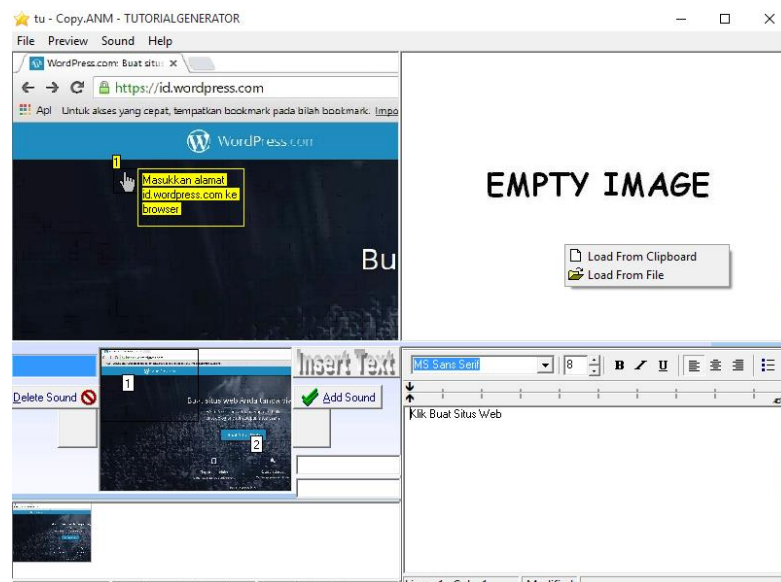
tu - Copy.ANM - TUTORIALGENERATOR

File Preview Sound Help

WordPress.com: Buat situs ×

https://id.wordpress.com

Apl Untuk akses yang cepat, tempatkan bookmark pada bilah bookmark. Impo

WordPress.com

1

Masukkan alamat id.wordpress.com ke browser

Bu

EMPTY IMAGE

Load From Clipboard

Load From File

Delete Sound

1

Buat situs Web Anda Gratis

2

Insert Text

Add Sound

MS Sans Serif

8

B I U

Klik Buat Situs Web

Line: 1 Col: 1 Modified